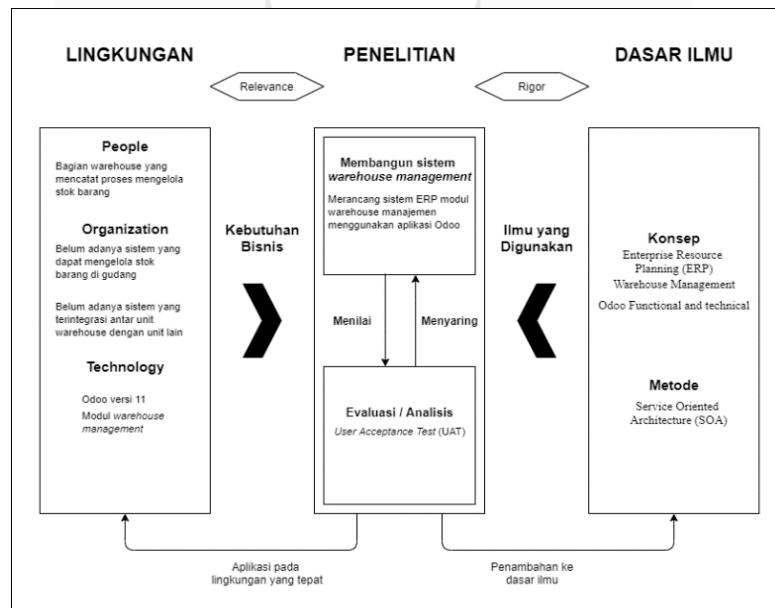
LINGKUNGAN

PENELITIAN

DASAR ILMU

Relevance

Rigor

People

Bagian warehouse yang mencatat proses mengelola stok barang

Organization

Belum adanya sistem yang dapat mengelola stok barang di gudang

Belum adanya sistem yang terintegrasi antar unit warehouse dengan unit lain

Technology

Odoo versi 11

Modul *warehouse management*

Kebutuhan Bisnis

Membangun sistem *warehouse management*

Merancang sistem ERP modul warehouse manajemen menggunakan aplikasi Odoo

Menilai

Menyaring

Evaluasi / Analisis

*User Acceptance Test* (UAT)

Ilmu yang Digunakan

Konsep

Enterprise Resource Planning (ERP)

Warehouse Management

Odoo Functional and technical

Metode

Service Oriented Architecture (SOA)

Aplikasi pada lingkungan yang tepat

Penambahan ke dasar ilmu